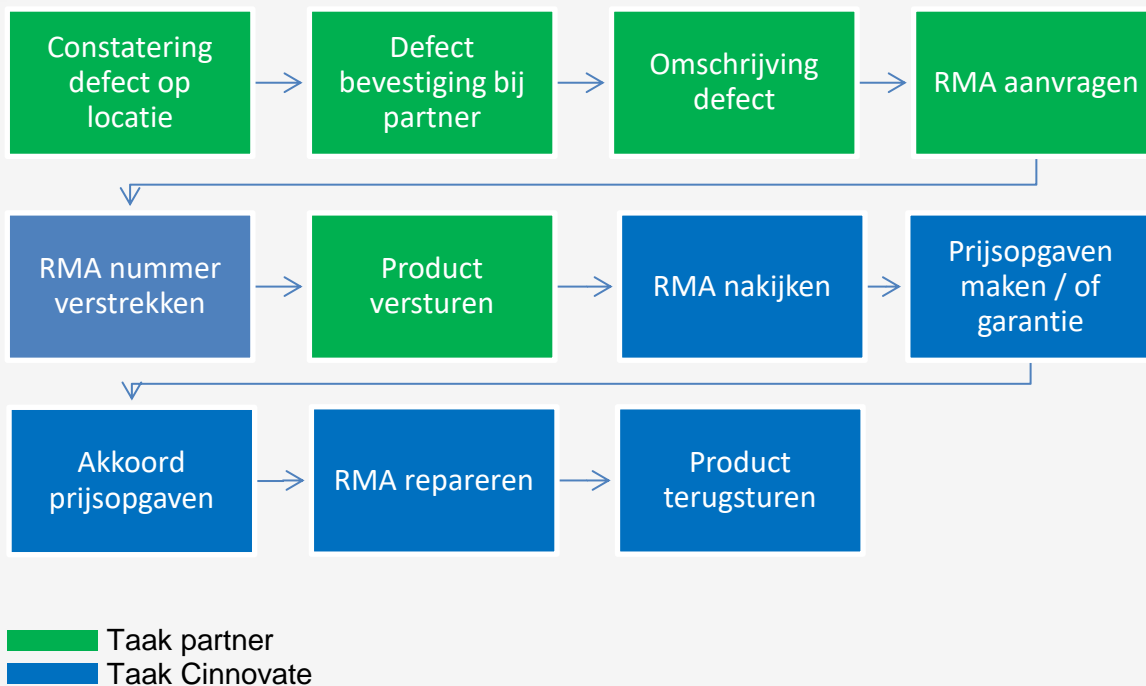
Constatering defect op locatie

Defect bevestiging bij partner

Omschrijving defect

RMA aanvragen

RMA nummer verstrekken

Product versturen

RMA nakijken

Prijsopgaven maken / of garantie

Akkoord prijsopgaven

RMA repareren

Product terugsturen

Taak partner
Taak Cinnovate